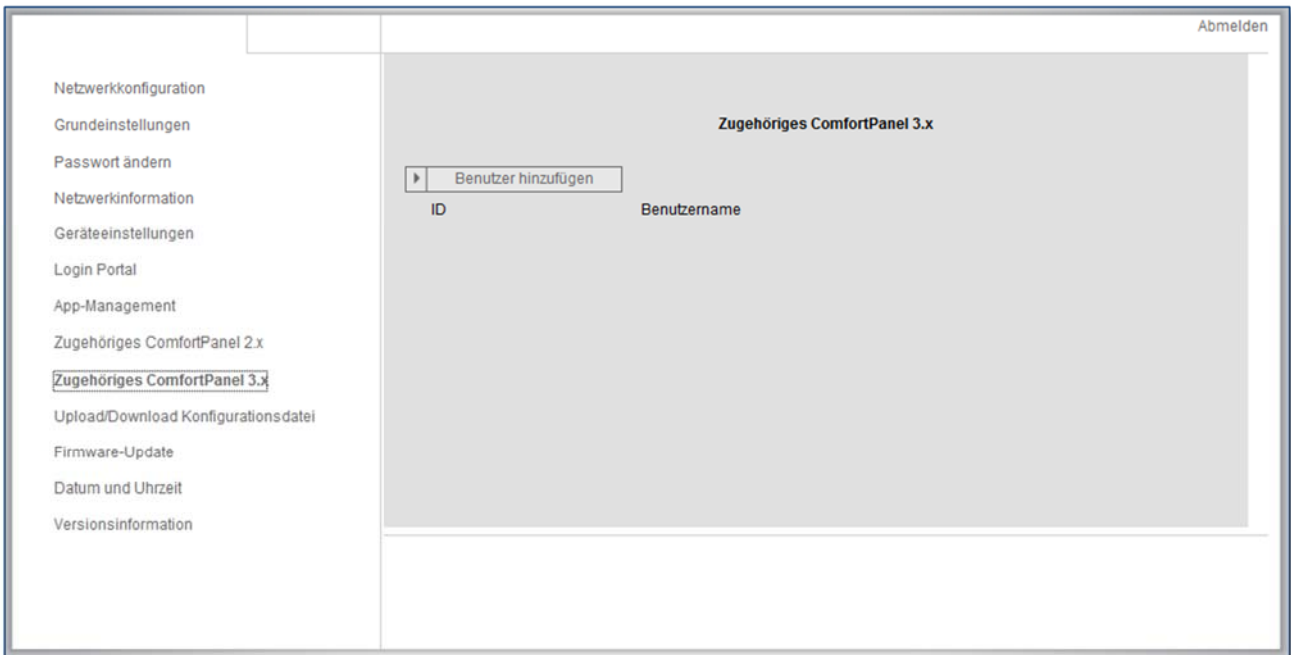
Abmelden

Netzwerkkonfiguration
Grundeinstellungen
Passwort ändern
Netzwerkinformation
Geräteeinstellungen
Login Portal
App-Management
Zugehöriges ComfortPanel 2.x
Zugehöriges ComfortPanel 3.x
Upload/Download Konfigurationsdatei
Firmware-Update
Datum und Uhrzeit
Versionsinformation

Zugehöriges ComfortPanel 3.x

Benutzer hinzufügen

| ID | Benutzername |
|---|---|